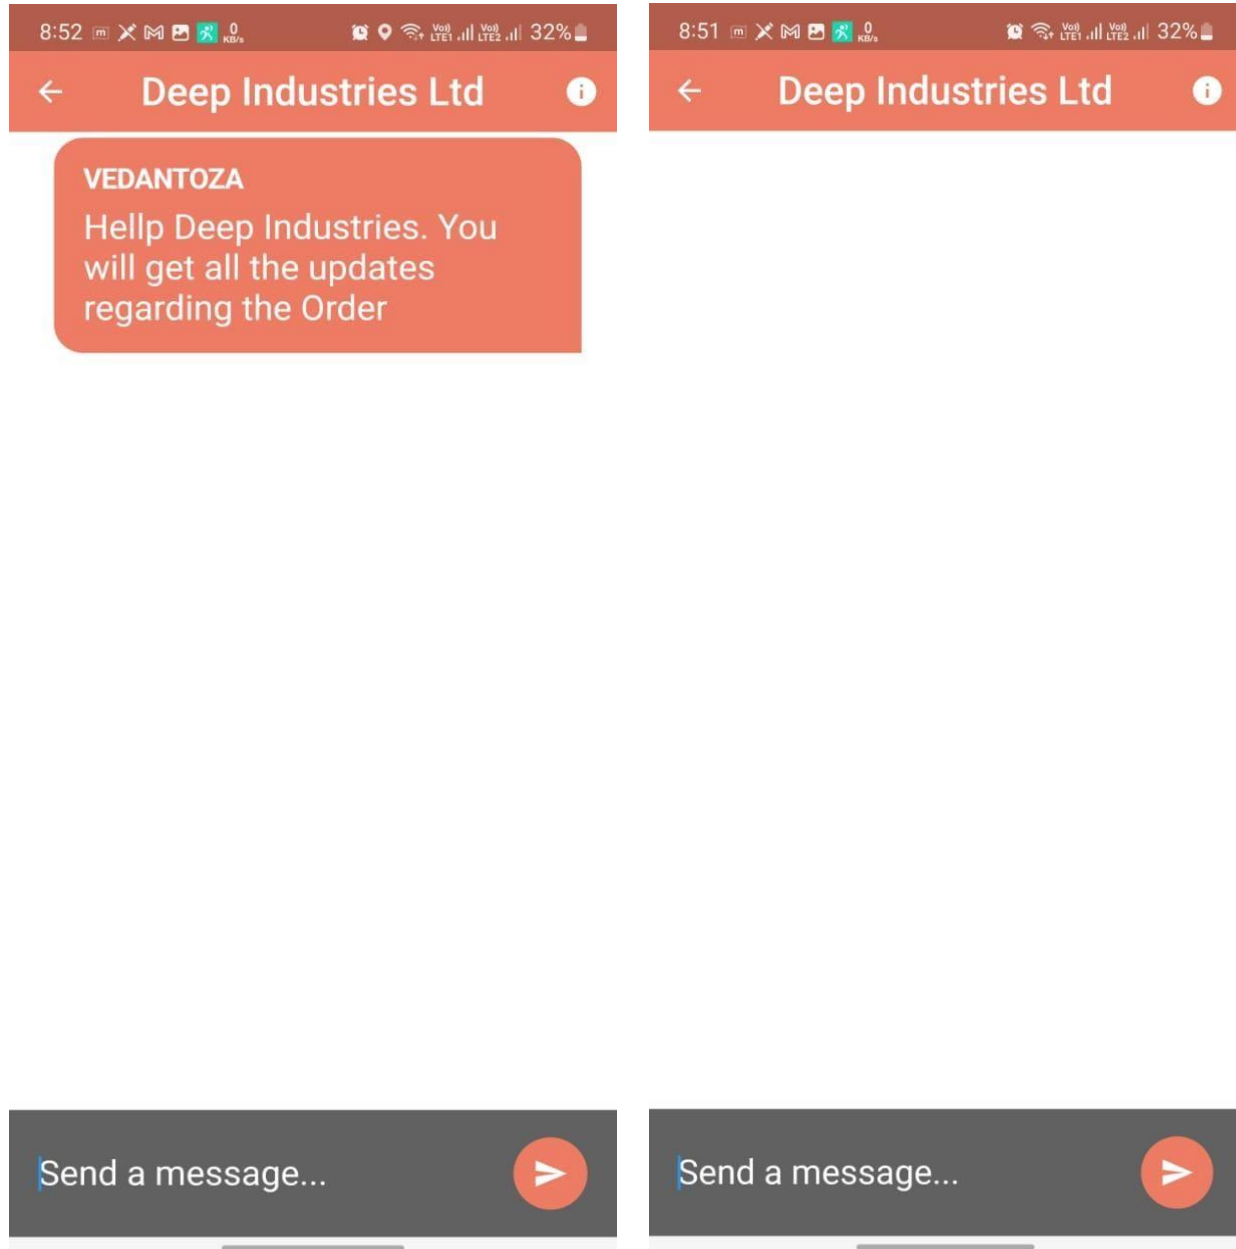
8:52 0 KB/s Vo) LTE1 Vo) LTE2 32%

Deep Industries Ltd

VEDANTOZA

Hellp Deep Industries. You will get all the updates regarding the Order

Send a message...

8:51 0 KB/s Vo) LTE1 Vo) LTE2 32%

Deep Industries Ltd

Send a message...